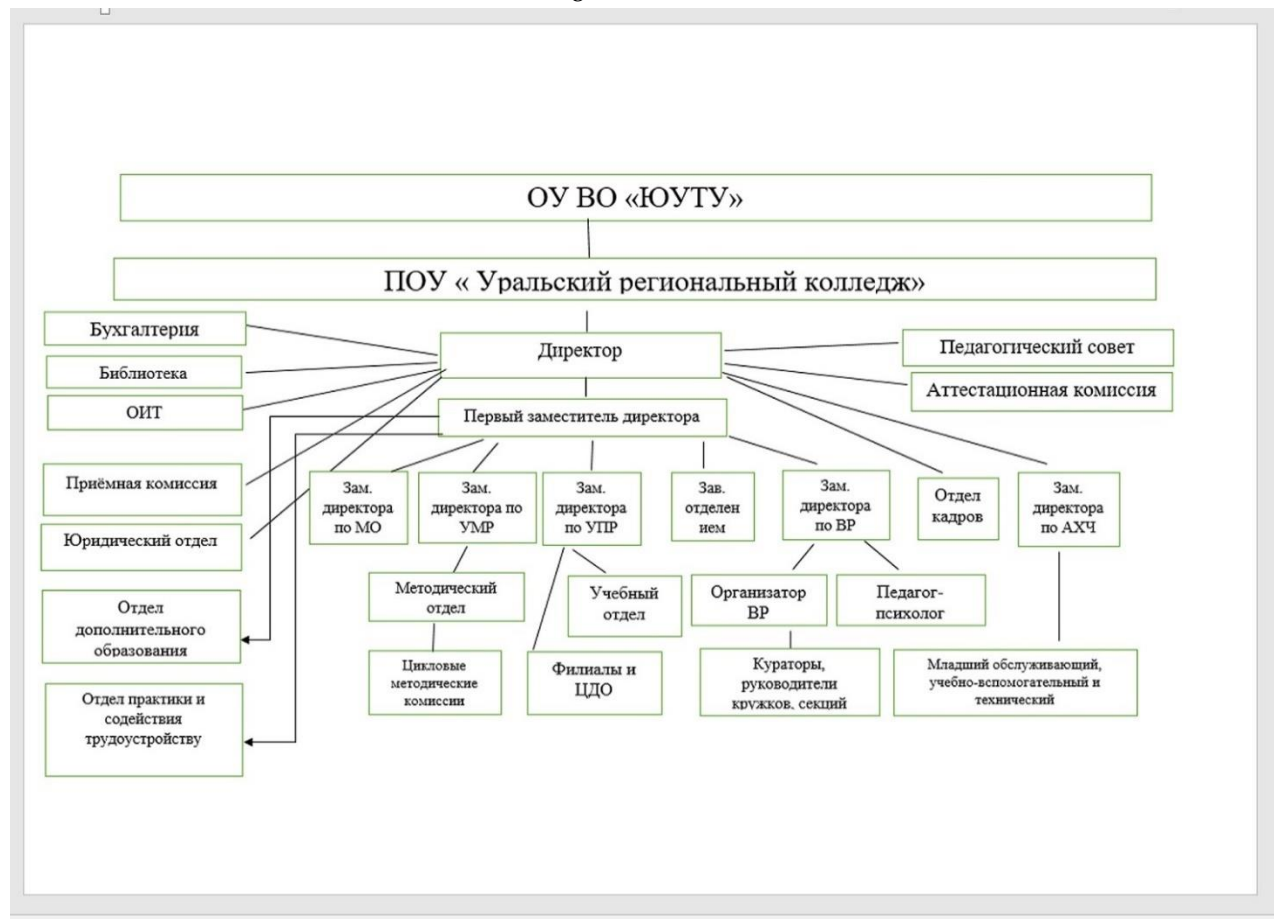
ОУ ВО «ЮУТУ»

ПОУ « Уральский региональный колледж»

Бухгалтерия

Библиотека

ОИТ

Директор

Педагогический совет

Аттестационная комиссия

Первый заместитель директора

Приёмная комиссия

Юридический отдел

Отдел дополнительного образования

Отдел практики и содействия трудоустройству

Зам. директора по МО

Зам. директора по УМР

Зам. директора по УПР

Зав. отделением

Зам. директора по ВР

Отдел кадров

Зам. директора по АХЧ

Методический отдел

Учебный отдел

Организатор ВР

Педагог-психолог

Цикловые методические комиссии

Филиалы и ЦДО

Кураторы, руководители кружков, секций

Младший обслуживающий, учебно-вспомогательный и технический